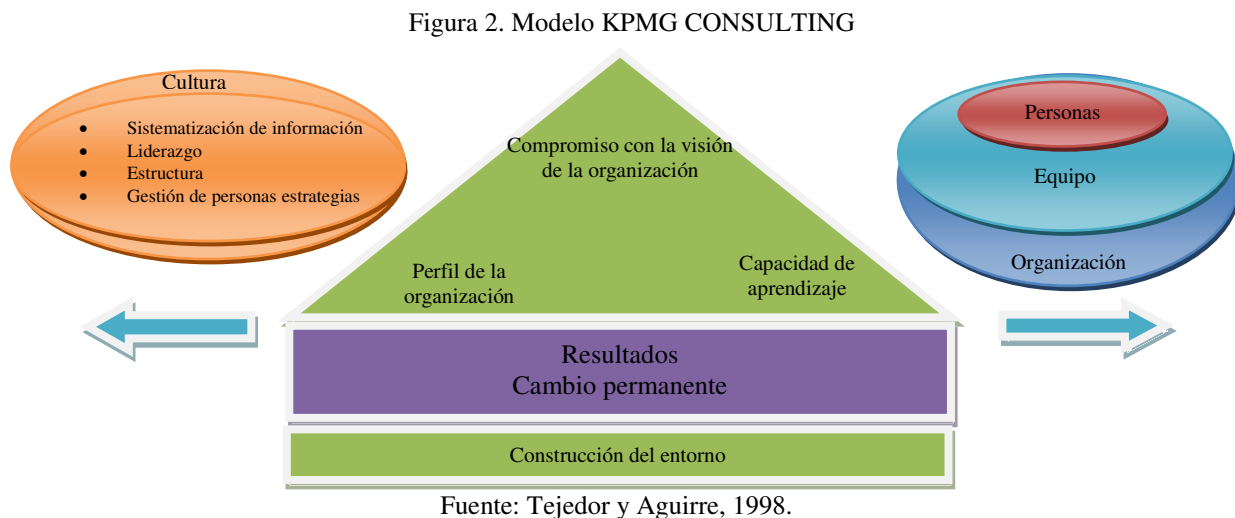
Figura 2. Modelo KPMG CONSULTING

Cultura
- Sistematización de información
- Liderazgo
- Estructura
- Gestión de personas estrategias

Compromiso con la visión de la organización

Perfil de la organización

Capacidad de aprendizaje

Personas

Equipo

Organización

Resultados
Cambio permanente

Construcción del entorno

Fuente: Tejedor y Aguirre, 1998.